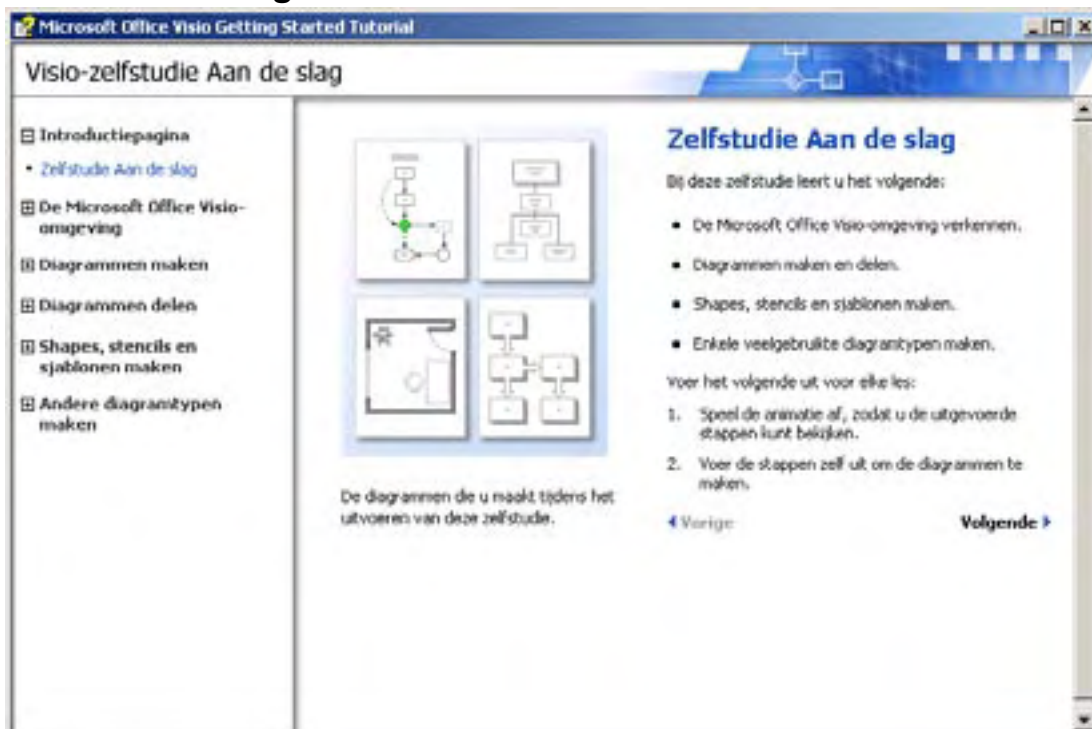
Microsoft Office Visio Getting Started Tutorial

Visio-zelfstudie Aan de slag

⊟ Introductiepagina
• Zelfstudie Aan de slag
⊞ De Microsoft Office Visio-omgeving
⊞ Diagrammen maken
⊞ Diagrammen delen
⊞ Shapes, stencils en sjablonen maken
⊞ Andere diagramtypen maken

De diagrammen die u maakt tijdens het uitvoeren van deze zelfstudie.

Zelfstudie Aan de slag

Bij deze zelfstudie leert u het volgende:

• De Microsoft Office Visio-omgeving verkennen.
• Diagrammen maken en delen.
• Shapes, stencils en sjablonen maken.
• Enkele veelgebruikte diagramtypen maken.

Voer het volgende uit voor elke les:

1. Speel de animatie af, zodat u de uitgevoerde stappen kunt bekijken.
2. Voer de stappen zelf uit om de diagrammen te maken.

◂ Vorige

Volgende ▸